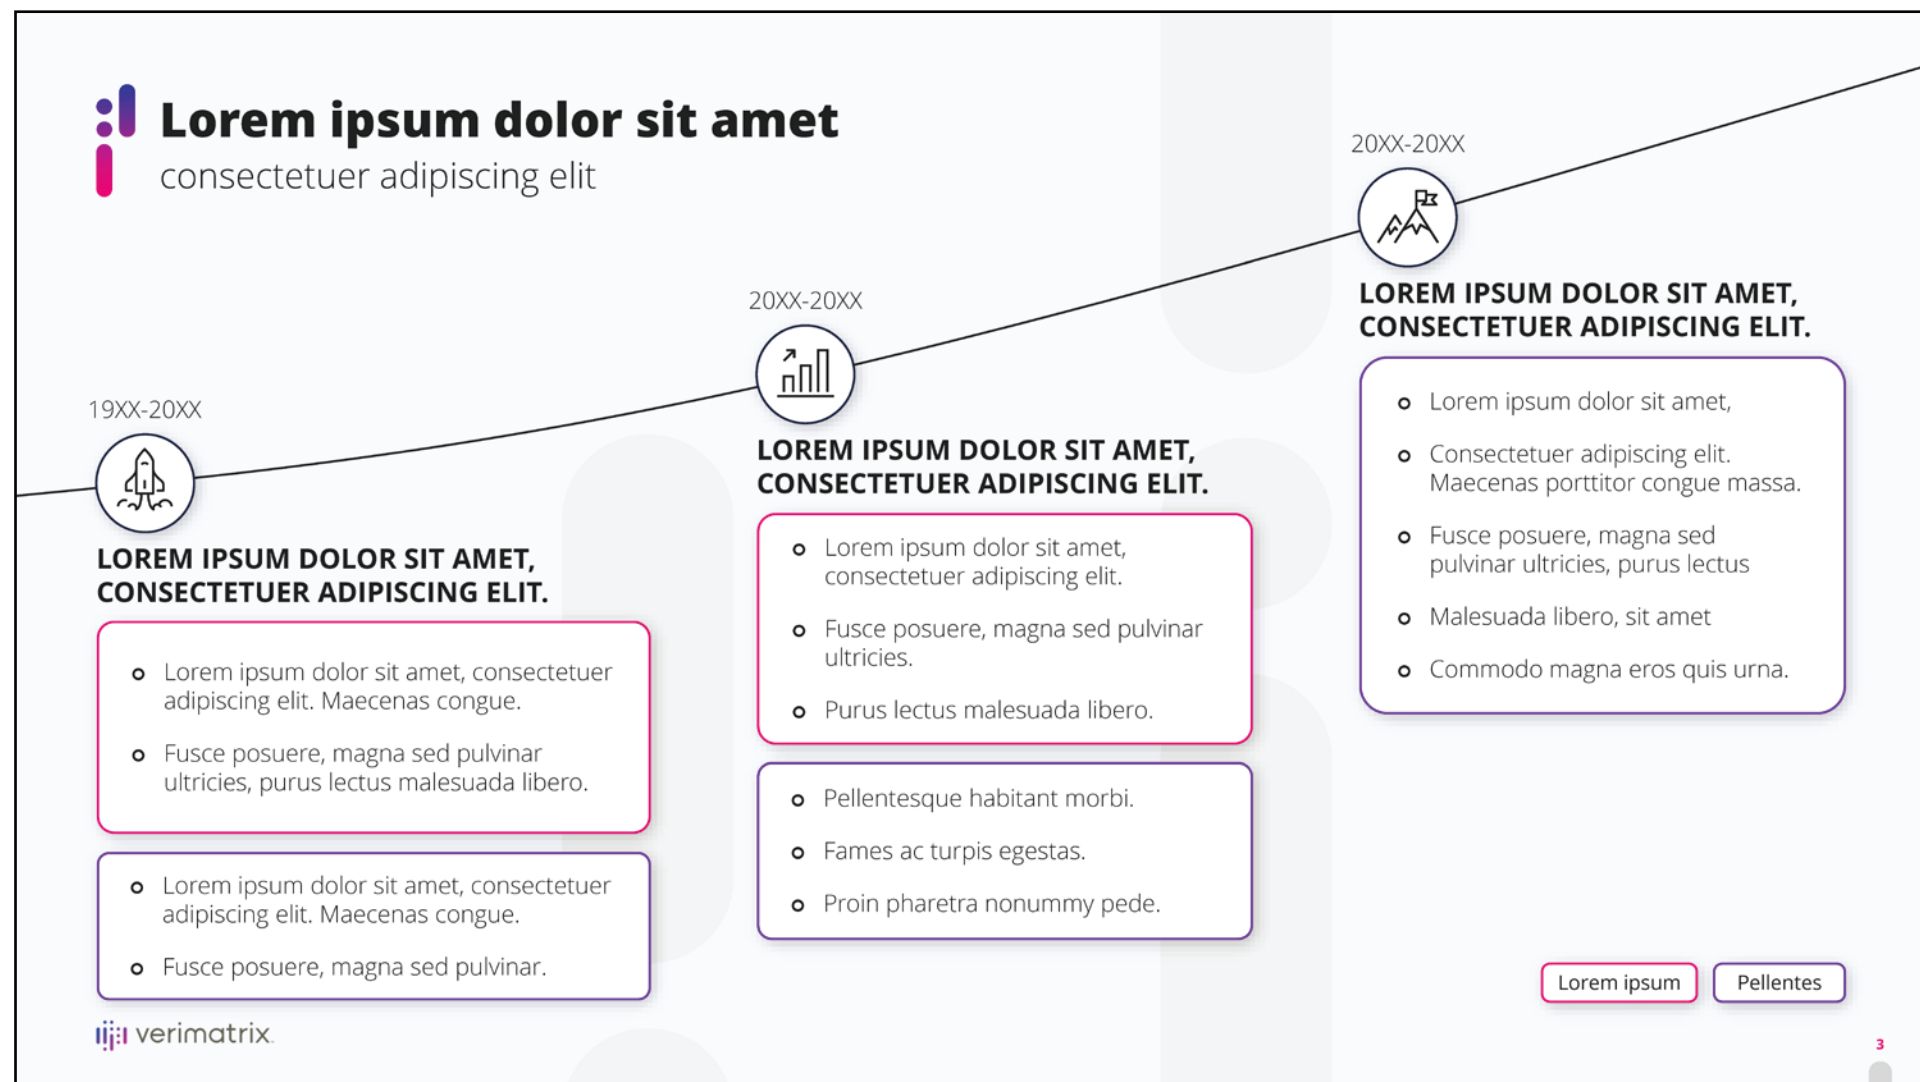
Lorem ipsum dolor sit amet
consectetuer adipiscing elit

19XX-20XX

LOREM IPSUM DOLOR SIT AMET, CONSECTETUER ADIPISCING ELIT.

- Lorem ipsum dolor sit amet, consectetuer adipiscing elit. Maecenas congue.
- Fusce posuere, magna sed pulvinar ultricies, purus lectus malesuada libero.

- Lorem ipsum dolor sit amet, consectetuer adipiscing elit. Maecenas congue.
- Fusce posuere, magna sed pulvinar.

20XX-20XX

LOREM IPSUM DOLOR SIT AMET, CONSECTETUER ADIPISCING ELIT.

- Lorem ipsum dolor sit amet, consectetuer adipiscing elit.
- Fusce posuere, magna sed pulvinar ultricies.
- Purus lectus malesuada libero.

- Pellentesque habitant morbi.
- Fames ac turpis egestas.
- Proin pharetra nonummy pede.

20XX-20XX

LOREM IPSUM DOLOR SIT AMET, CONSECTETUER ADIPISCING ELIT.

- Lorem ipsum dolor sit amet,
- Consectetuer adipiscing elit. Maecenas porttitor congue massa.
- Fusce posuere, magna sed pulvinar ultricies, purus lectus
- Malesuada libero, sit amet
- Commodo magna eros quis urna.

Lorem ipsum
Pellentes

verimatrix

3